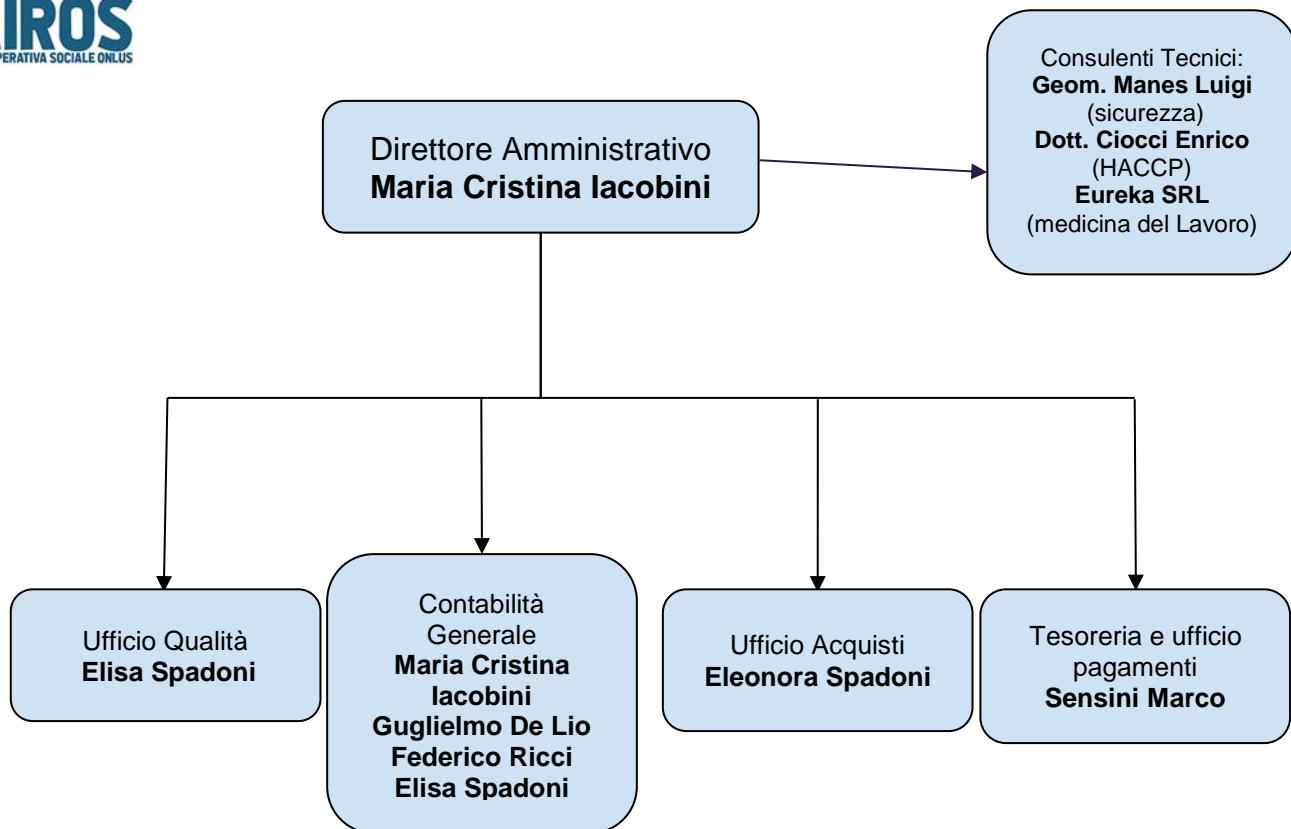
IROS
PERATIVA SOCIALE ONLUS

Direttore Amministrativo
**Maria Cristina Iacobini**

Consulenti Tecnici:
**Geom. Manes Luigi**
(sicurezza)
**Dott. Ciocci Enrico**
(HACCP)
**Eureka SRL**
(medicina del Lavoro)

Ufficio Qualità
**Elisa Spadoni**

Contabilità Generale
**Maria Cristina Iacobini**
**Guglielmo De Lio**
**Federico Ricci**
**Elisa Spadoni**

Ufficio Acquisti
**Eleonora Spadoni**

Tesoreria e ufficio pagamenti
**Sensini Marco**